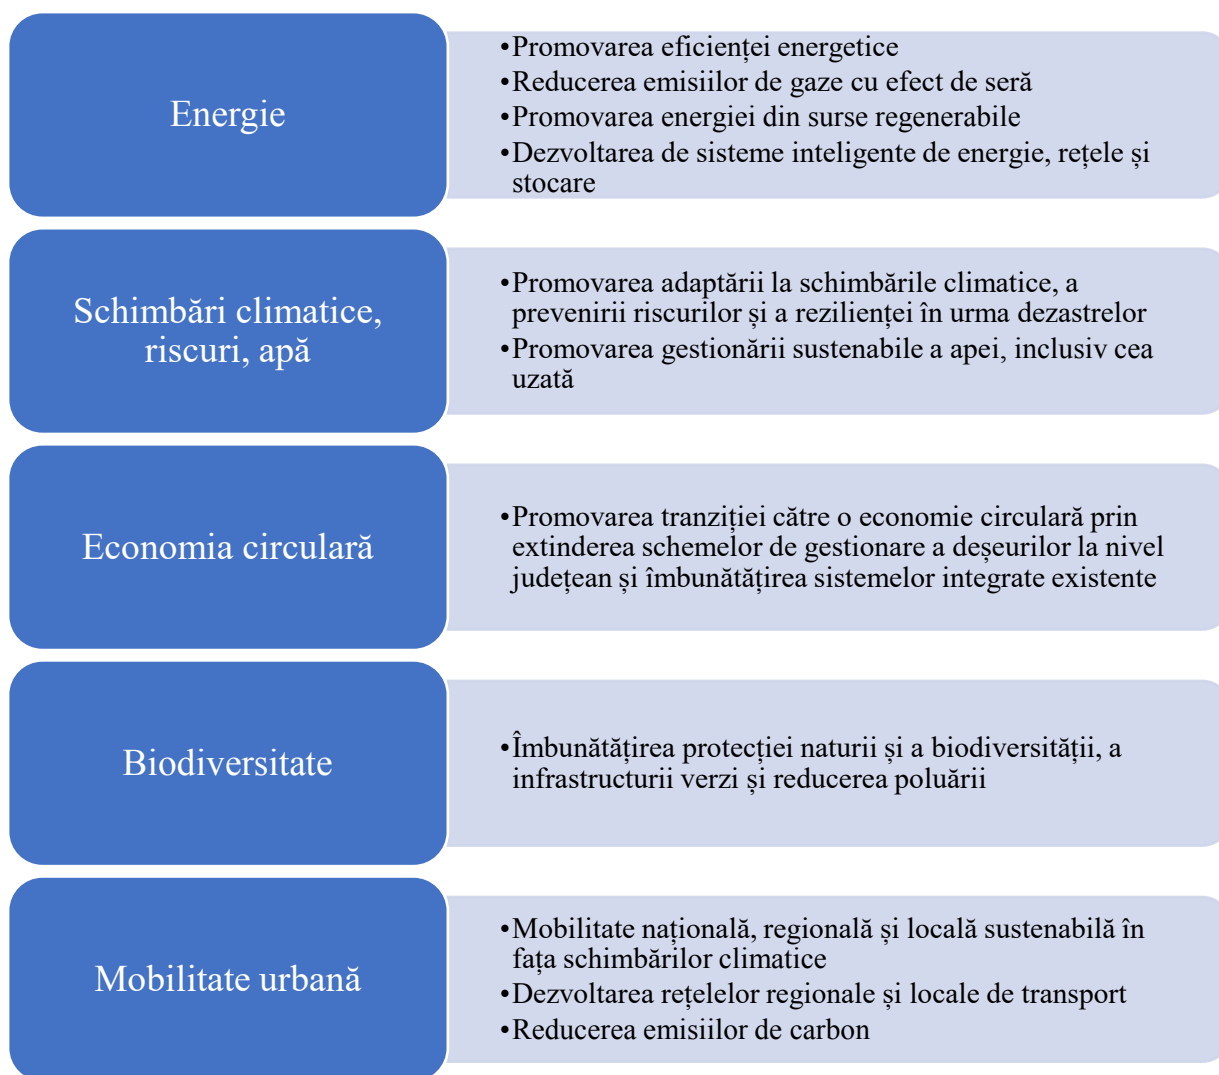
Energie

•Promovarea eficienței energetice
•Reducerea emisiilor de gaze cu efect de seră
•Promovarea energiei din surse regenerabile
•Dezvoltarea de sisteme inteligente de energie, rețele și stocare

Schimbări climatice, riscuri, apă

•Promovarea adaptării la schimbările climatice, a prevenirii riscurilor și a rezilienței în urma dezastrelor
•Promovarea gestionării sustenabile a apei, inclusiv cea uzată

Economia circulară

•Promovarea tranziției către o economie circulară prin extinderea schemelor de gestionare a deșeurilor la nivel județean și îmbunătățirea sistemelor integrate existente

Biodiversitate

•Îmbunătățirea protecției naturii și a biodiversității, a infrastructurii verzi și reducerea poluării

Mobilitate urbană

•Mobilitate națională, regională și locală sustenabilă în fața schimbărilor climatice
•Dezvoltarea rețelelor regionale și locale de transport
•Reducerea emisiilor de carbon